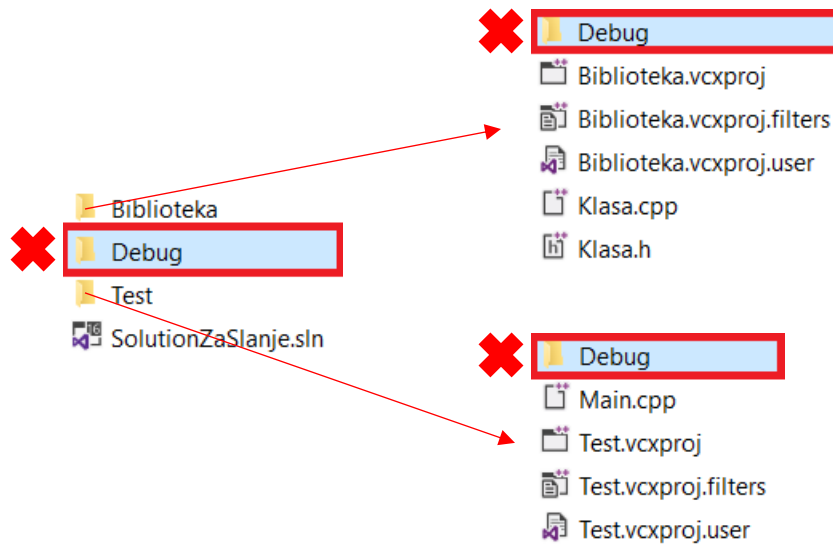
Biblioteka
Debug
Test
SolutionZaSlanje.sln

Debug
Biblioteka.vcxproj
Biblioteka.vcxproj.filters
Biblioteka.vcxproj.user
Klasa.cpp
Klasa.h

Debug
Main.cpp
Test.vcxproj
Test.vcxproj.filters
Test.vcxproj.user